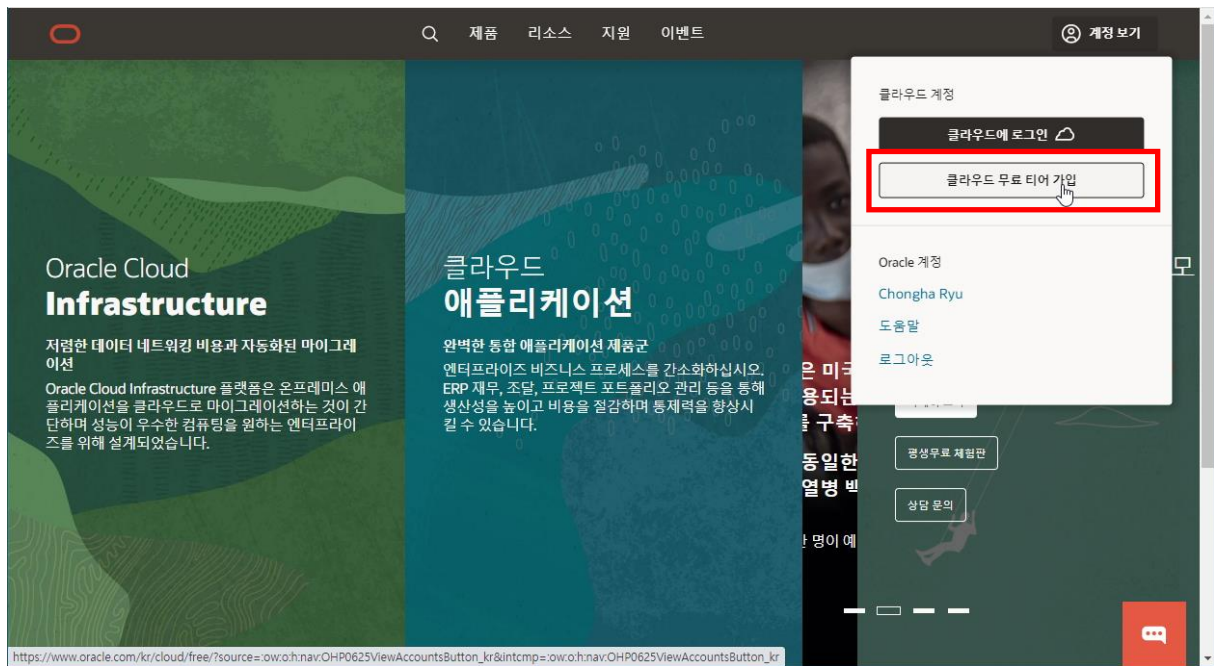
제품 리소스 지원 이벤트

계정 보기

클라우드 계정

클라우드에 로그인

클라우드 무료 티어 가입

Oracle 계정

Chongha Ryu

도움말

로그아웃

Oracle Cloud
Infrastructure

저렴한 데이터 네트워킹 비용과 자동화된 마이그레이션

Oracle Cloud Infrastructure 플랫폼은 온프레미스 애플리케이션을 클라우드로 마이그레이션하는 것이 간단하며 성능이 우수한 컴퓨팅을 원하는 엔터프라이즈를 위해 설계되었습니다.

클라우드
애플리케이션

완벽한 통합 애플리케이션 제품군

엔터프라이즈 비즈니스 프로세스를 간소화하십시오. ERP 재무, 조달, 프로젝트 포트폴리오 관리 등을 통해 생산성을 높이고 비용을 절감하며 통제력을 향상시킬 수 있습니다.

은 미국
용되는
를 구축
동일한
열병 백
만 명이 예

모

평생무료 체험판

상담 문의

https://www.oracle.com/kr/cloud/free/?source=:ow:o:h:nav:OHP0625ViewAccountsButton_kr&intcmp=:ow:o:h:nav:OHP0625ViewAccountsButton_kr